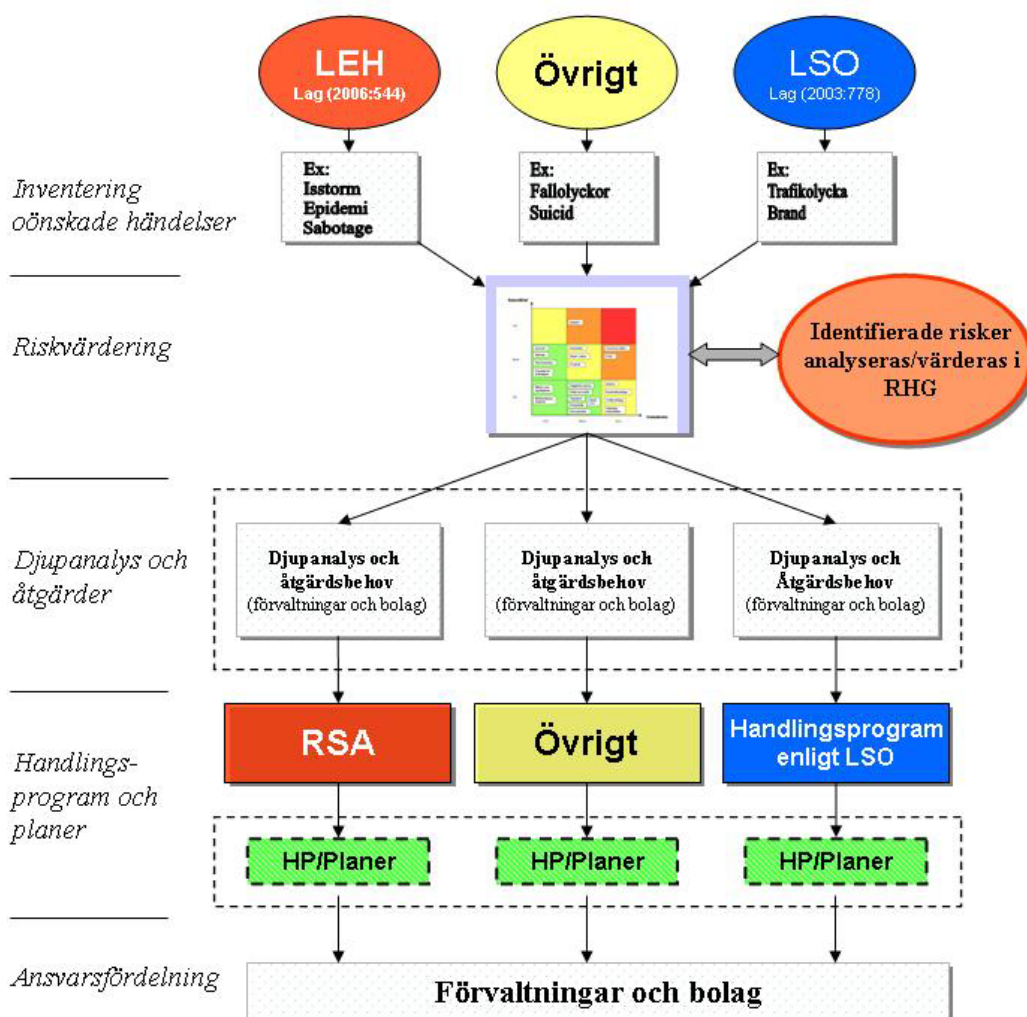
LEH
Lag (2006:544)

Övrigt

LSO
Lag (2003:778)

Inventering oönskade händelser

Ex:
Isstorm
Epidemi
Sabotage

Ex:
Fallolyckor
Suicid

Ex:
Trafikolycka
Brand

Riskvärdering

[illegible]

Identifierade risker analyseras/värderas i RHG

Djupanalys och åtgärder

Djupanalys och åtgärdsbehov
(förvaltningar och bolag)

Djupanalys och åtgärdsbehov
(förvaltningar och bolag)

Djupanalys och Åtgärdsbehov
(förvaltningar och bolag)

Handlingsprogram och planer

RSA

Övrigt

Handlingsprogram enligt LSO

HP/Planer

HP/Planer

HP/Planer

Ansvarsfördelning

Förvaltningar och bolag